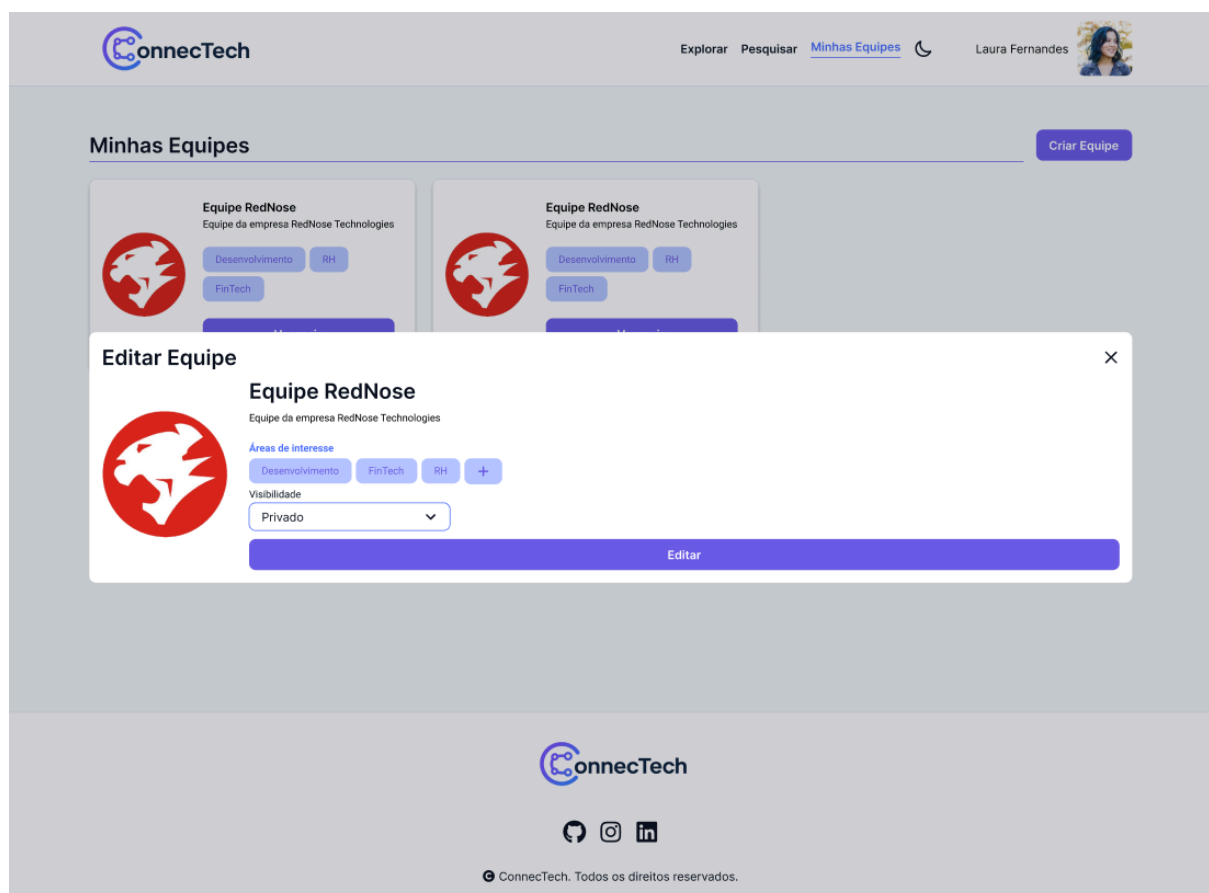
ConnecTech

Explorar Pesquisar Minhas Equipes

Laura Fernandes

Minhas Equipes

Criar Equipe

Equipe RedNose
Equipe da empresa RedNose Technologies

Desenvolvimento RH FinTech

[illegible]

Equipe RedNose
Equipe da empresa RedNose Technologies

Desenvolvimento RH FinTech

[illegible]

Editar Equipe

×

Equipe RedNose

Equipe da empresa RedNose Technologies

Áreas de interesse

Desenvolvimento FinTech RH +

Visibilidade

Privado

Editar

ConnecTech

ConnecTech. Todos os direitos reservados.